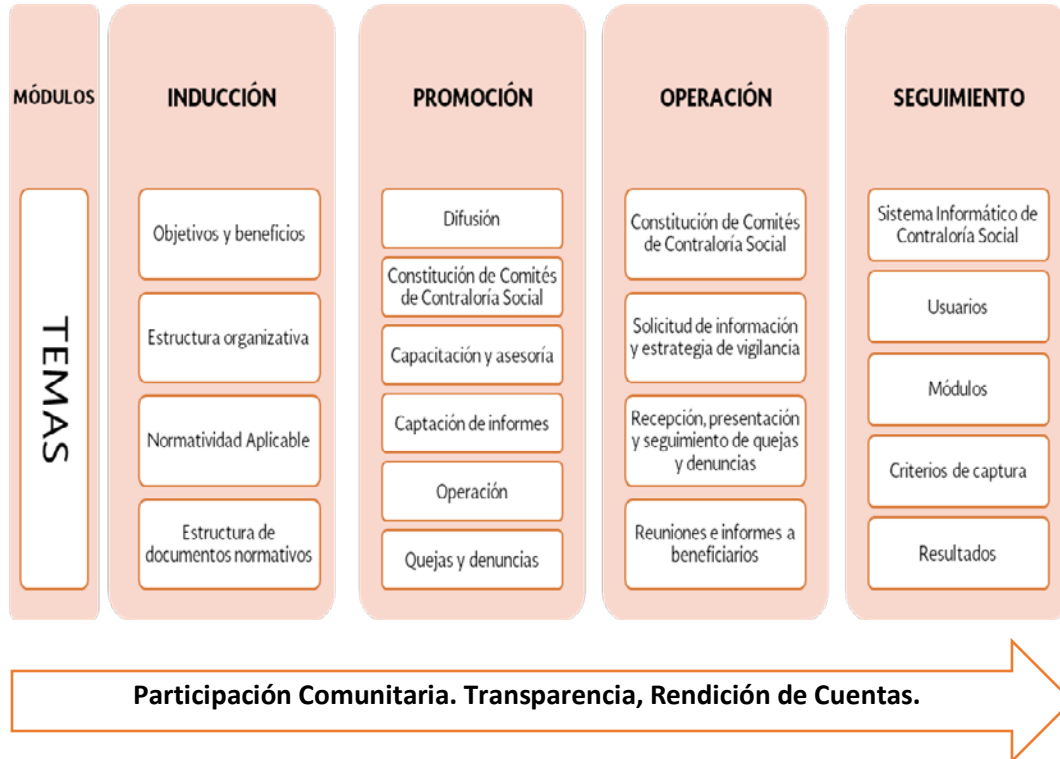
MÓDULOS

TEMAS

INDUCCIÓN

Objetivos y beneficios

Estructura organizativa

Normatividad Aplicable

Estructura de documentos normativos

PROMOCIÓN

Difusión

Constitución de Comités de Contraloría Social

Capacitación y asesoría

Captación de informes

Operación

Quejas y denuncias

OPERACIÓN

Constitución de Comités de Contraloría Social

Solicitud de información y estrategia de vigilancia

Recepción, presentación y seguimiento de quejas y denuncias

Reuniones e informes a beneficiarios

SEGUIMIENTO

Sistema Informático de Contraloría Social

Usuarios

Módulos

Criterios de captura

Resultados

Participación Comunitaria. Transparencia, Rendición de Cuentas.